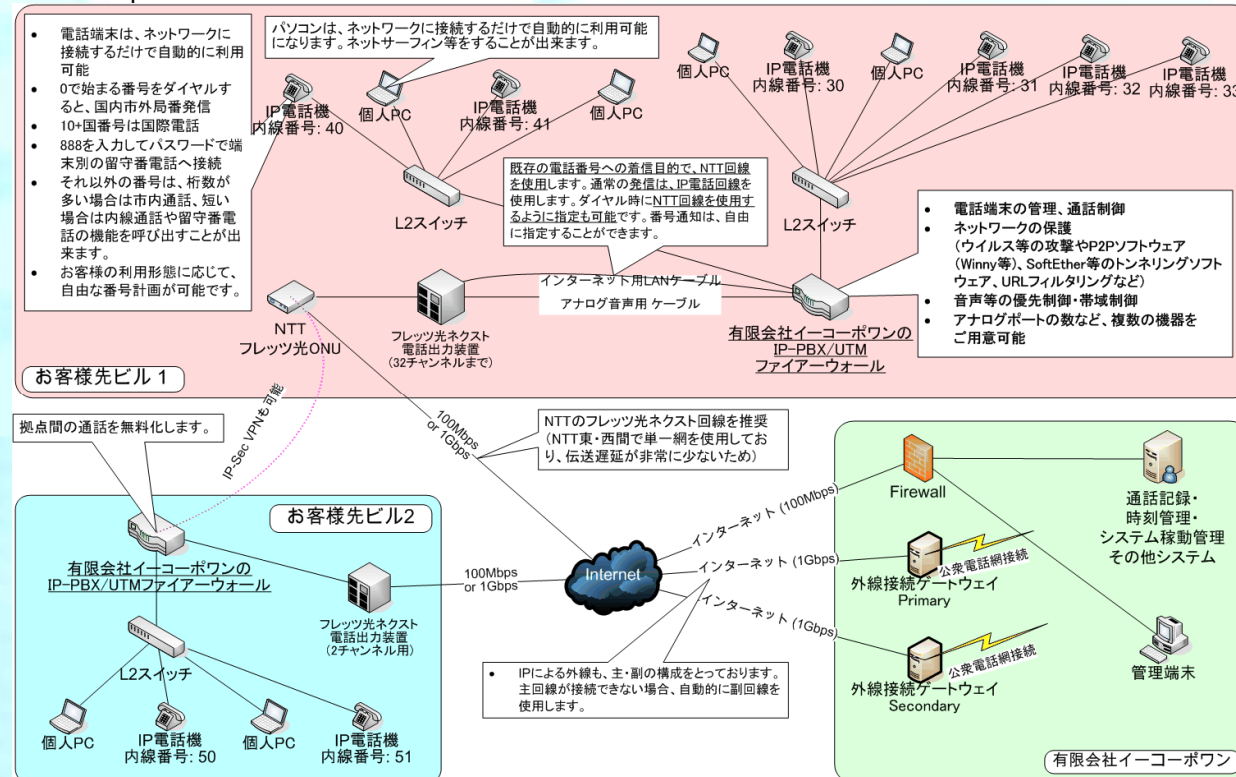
- 電話端末は、ネットワークに接続するだけで自動的に利用可能
- 0で始まる番号をダイヤルすると、国内市外局番発信
- 10+国番号は国際電話
- 888を入力してパスワードで端末別の留守番電話へ接続
- それ以外の番号は、桁数が多い場合は市内通話、短い場合は内線通話や留守番電話の機能を呼び出すことが出来ます。
- お客様の利用形態に応じて、自由な番号計画が可能です。

パソコンは、ネットワークに接続するだけで自動的に利用可能になります。ネットサーフィン等をすることが出来ます。

IP電話機
内線番号: 40

個人PC

IP電話機
内線番号: 41

個人PC

個人PC

IP電話機
内線番号: 30

個人PC

IP電話機
内線番号: 31

IP電話機
内線番号: 32

IP電話機
内線番号: 33

L2スイッチ

既存の電話番号への着信目的で、NTT回線を使用します。通常の発信は、IP電話回線を使用します。ダイヤル時にNTT回線を使用するように指定も可能です。番号通知は、自由に指定することができます。

L2スイッチ

- 電話端末の管理、通話制御
- ネットワークの保護
（ウイルス等の攻撃やP2Pソフトウェア（Winny等)、SoftEther等のトンネリングソフトウェア、URLフィルタリングなど）
- 音声等の優先制御・帯域制御
- アナログポートの数など、複数の機器をご用意可能

インターネット用LANケーブル

アナログ音声用 ケーブル

NTT
フレッツ光ONU

フレッツ光ネクスト
電話出力装置
(32チャンネルまで)

有限会社イーコーポワンの
IP-PBX/UTM
ファイアーウォール

お客様先ビル 1

IP-Sec VPNも可能

拠点間の通話を無料化します。

100Mbps
or 1Gbps

NTTのフレッツ光ネクスト回線を推奨
（NTT東・西間で単一網を使用しており、伝送遅延が非常に少ないため）

お客様先ビル2

有限会社イーコーポワンの
IP-PBX/UTMファイアーウォール

フレッツ光ネクスト
電話出力装置
(2チャンネル用)

100Mbps
or 1Gbps

Internet

インターネット (100Mbps)

インターネット (1Gbps)

インターネット (1Gbps)

Firewall

通話記録・
時刻管理・
システム稼動管理
その他システム

公衆電話網接続

外線接続ゲートウェイ
Primary

公衆電話網接続

外線接続ゲートウェイ
Secondary

管理端末

L2スイッチ

- IPによる外線も、主・副の構成をとっております。主回線が接続できない場合、自動的に副回線を使用します。

個人PC

IP電話機
内線番号: 50

個人PC

IP電話機
内線番号: 51

有限会社イーコーポワン